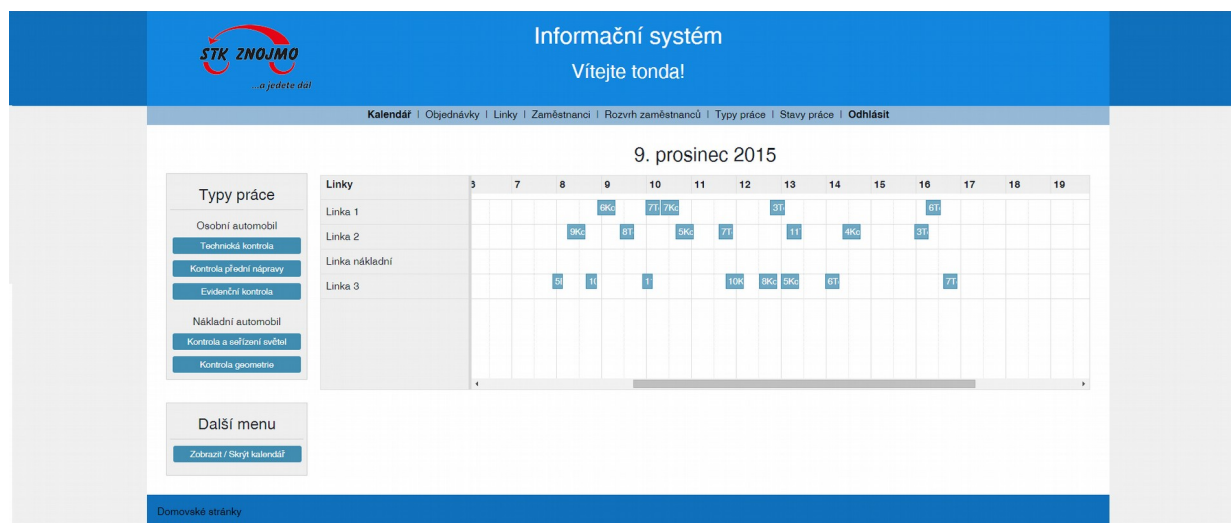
STK ZNOJMO
...a jedete dál

Informační systém

Vítejte tonda!

Kalendář | Objednávky | Linky | Zaměstnanci | Rozvrh zaměstnanců | Typy práce | Stavy práce | Odhlásit

9. prosinec 2015

Typy práce

Osobní automobil

Technická kontrola

Kontrola přední nápravy

Evidenční kontrola

Nákladní automobil

Kontrola a seřízení světel

Kontrola geometrie

Další menu

Zobrazit / Skrýt kalendář

| Linky | 6 | 7 | 8 | 9 | 10 | 11 | 12 | 13 | 14 | 15 | 16 | 17 | 18 | 19 |
|---|---|---|---|---|---|---|---|---|---|---|---|---|---|---|
| Linka 1 | | | | 6Kc | 7T 7Kc | | | 3T | | | 6T | | | |
| Linka 2 | | | 9Kc | 8T | 5Kc | 7T | | 11 | 4Kc | | 3T | | | |
| Linka nákladní | | | | | | | | | | | | | | |
| Linka 3 | | | 5 | 1( | 1 | | 10K | 8Kc 5Kc | 6T | | 7T | | | |

Domovské stránky